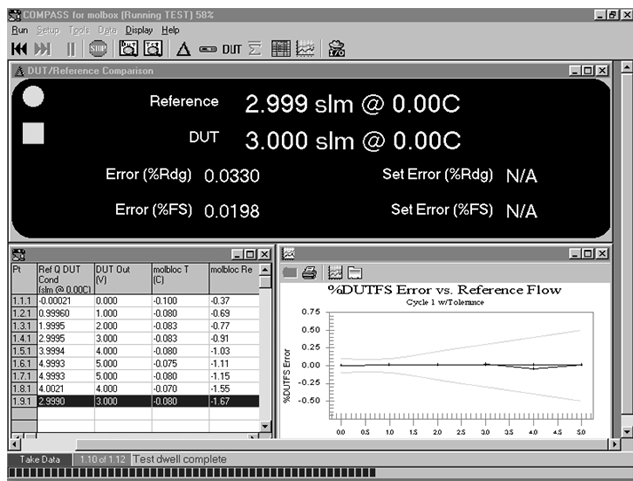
COMPASS for molbox [Running TEST] 58%

Run Setup Tools Data Display Help

STOP

DUT

DUT/Reference Comparison

Reference 2.999 slm @ 0.00C

DUT 3.000 slm @ 0.00C

Error (%Rdg) 0.0330

Set Error (%Rdg) N/A

Error (%FS) 0.0198

Set Error (%FS) N/A

| Pt | Ref Q DUT Cond (slm @ 0.00C) | DUT Out (V) | molbloc T (C) | molbloc Re |
|---|---|---|---|---|
| 1.1.1 | -0.00021 | 0.000 | -0.100 | -0.37 |
| 1.2.1 | 0.99960 | 1.000 | -0.080 | -0.69 |
| 1.3.1 | 1.9995 | 2.000 | -0.083 | -0.77 |
| 1.4.1 | 2.9995 | 3.000 | -0.083 | -0.91 |
| 1.5.1 | 3.9994 | 4.000 | -0.080 | -1.03 |
| 1.6.1 | 4.9993 | 5.000 | -0.075 | -1.11 |
| 1.7.1 | 4.9993 | 5.000 | -0.080 | -1.15 |
| 1.8.1 | 4.0021 | 4.000 | -0.070 | -1.55 |
| 1.9.1 | 2.9990 | 3.000 | -0.080 | -1.67 |

%DUTFS Error vs. Reference Flow

Cycle 1 w/Tolerance

%DUTFS Error

0.75
0.50
0.25
0.00
-0.25
-0.50

0.0 0.5 1.0 1.5 2.0 2.5 3.0 3.5 4.0 4.5 5.0

Take Data 1.10 of 1.12 Test dwell complete